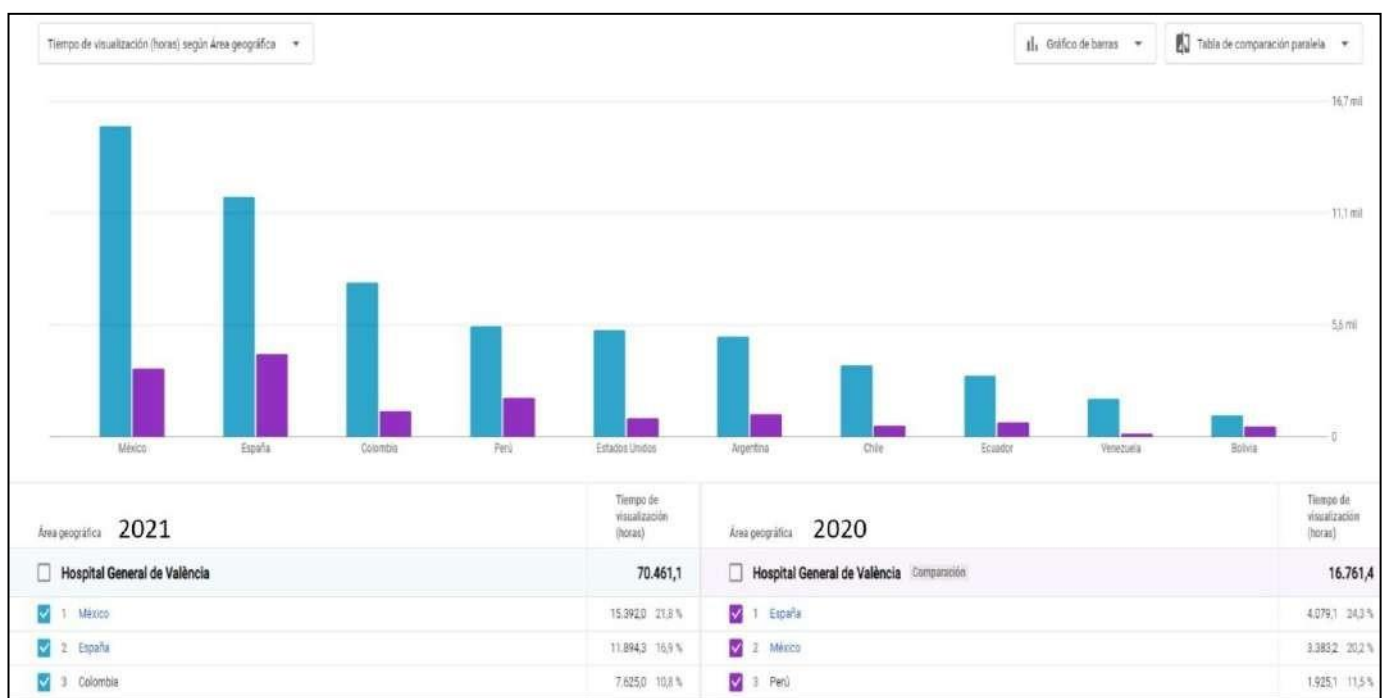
Tiempo de visualización (horas) según Área geográfica ▾

Gráfico de barras ▾

Tabla de comparación paralela ▾

16,7 mil

11,1 mil

5,6 mil

0

México España Colombia Perú Estados Unidos Argentina Chile Ecuador Venezuela Bolivia

| Área geográfica 2021 | Tiempo de visualización (horas) |
|---|---|
| Hospital General de València | 70.461,1 |
| 1 México | 15.392,0 21,8 % |
| 2 España | 11.894,3 16,9 % |
| 3 Colombia | 7.625,0 10,8 % |

| Área geográfica 2020 | Tiempo de visualización (horas) |
|---|---|
| Hospital General de València Comparación | 16.761,4 |
| 1 España | 4.079,1 24,3 % |
| 2 México | 3.383,2 20,2 % |
| 3 Perú | 1.925,1 11,5 % |